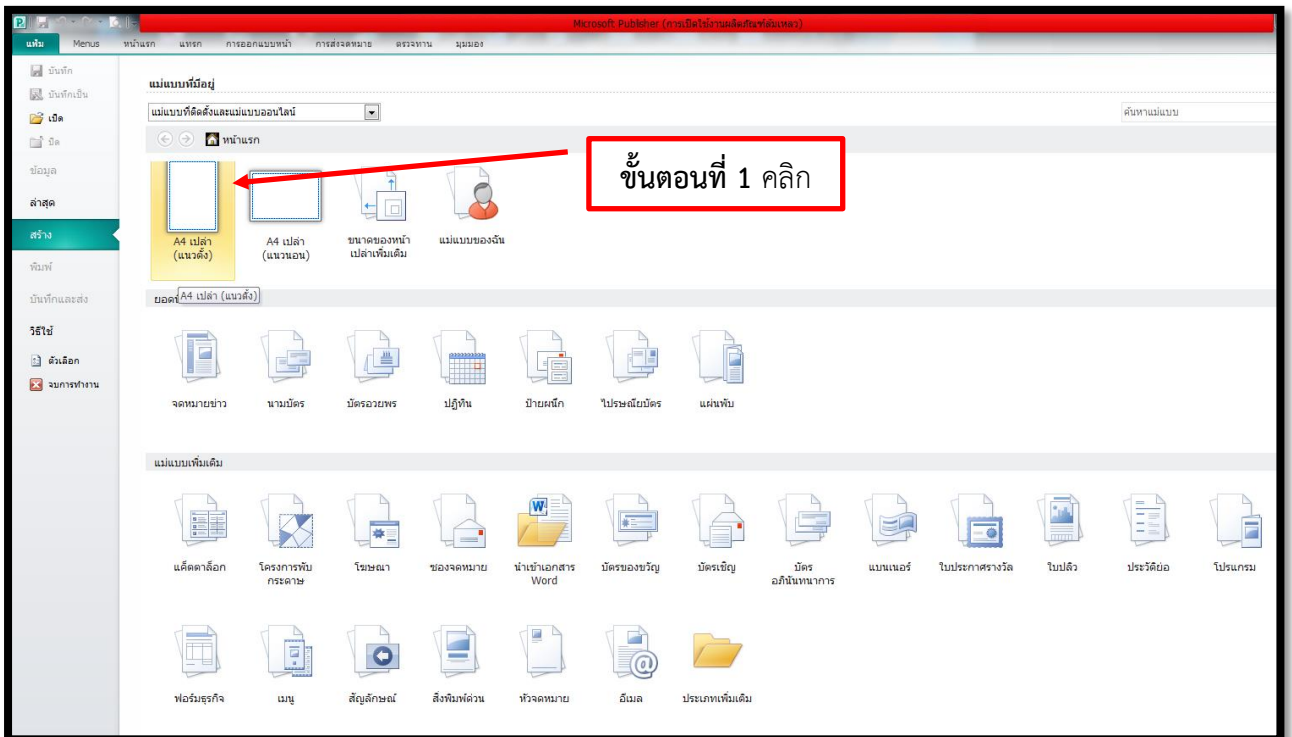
Microsoft Publisher (การเปิดใช้งานผลิตภัณฑ์ล้มเหลว)

แฟ้ม Menus หน้าแรก แทรก การออกแบบหน้า การส่งจดหมาย ตรวจทาน มุมมอง

บันทึก
บันทึกเป็น
เปิด
ปิด
ข้อมูล
ล่าสุด
สร้าง
พิมพ์
บันทึกและส่ง
วิธีใช้
ตัวเลือก
จบการทำงาน

แม่แบบที่มีอยู่

แม่แบบที่ติดตั้งและแม่แบบออนไลน์

ค้นหาแม่แบบ

หน้าแรก

ขั้นตอนที่ 1 คลิก

A4 เปล่า (แนวตั้ง)
A4 เปล่า (แนวนอน)
ขนาดของหน้าเปล่าเพิ่มเติม
แม่แบบของฉัน

ยอดนิ A4 เปล่า (แนวตั้ง)

จดหมายข่าว
นามบัตร
บัตรอวยพร
ปฏิทิน
ป้ายผนึก
ไปรษณียบัตร
แผ่นพับ

แม่แบบเพิ่มเติม

แค็ตตาล็อก
โครงการพับกระดาษ
โฆษณา
ซองจดหมาย
นำเข้าเอกสาร Word
บัตรของขวัญ
บัตรเชิญ
บัตรอภินันทนาการ
แบนเนอร์
ใบประกาศรางวัล
ใบปลิว
ประวัติย่อ
โปรแกรม
ฟอร์มธุรกิจ
เมนู
สัญลักษณ์
สิ่งพิมพ์ด่วน
หัวจดหมาย
อีเมล
ประเภทเพิ่มเติม